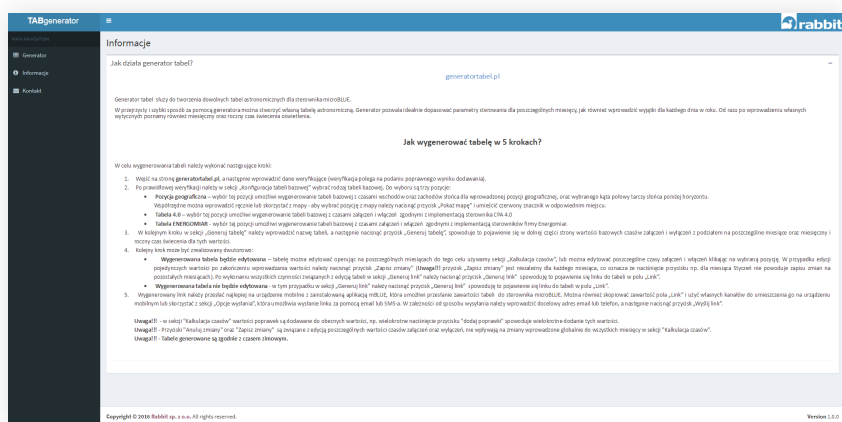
TABgenerator

Generator
Informacje
Kontakt

Informacje

Jak działa generator tabel?

generatortabel.pl

Generator tabel służy do tworzenia dowolnych tabel astronomicznych dla sterownika microBLUE.

W przejrzysty i szybki sposób za pomocą generatora można stworzyć własną tabelę astronomiczną. Generator pozwala idealnie dopasować parametry sterowania dla poszczególnych miesięcy, jak również wprowadzić wyjątki dla każdego dnia w roku. Od razu po wprowadzeniu własnych wytycznych poznamy również miesięczny oraz roczny czas świecenia oświetlenia.

Jak wygenerować tabelę w 5 krokach?

W celu wygenerowania tabeli należy wykonać następujące kroki:

1. Wejść na stronę generatortabel.pl, a następnie wprowadzić dane weryfikujące (weryfikacja polega na podaniu poprawnego wyniku dodawania).
2. Po prawidłowej weryfikacji należy w sekcji „Konfiguracja tabeli bazowej" wybrać rodzaj tabeli bazowej. Do wyboru są trzy pozycje:
• Pozycja geograficzna – wybór tej pozycji umożliwi wygenerowanie tabeli bazowej z czasami wschodów oraz zachodów słońca dla wprowadzonej pozycji geograficznej, oraz wybranego kąta położenia tarczy słońca poniżej horyzontu. Współrzędne można wprowadzić ręcznie lub skorzystać z mapy - aby wybrać pozycję z mapy należy nacisnąć przycisk „Pokaż mapę" i umieścić czerwony znacznik w odpowiednim miejscu.
• Tabela 4.0 – wybór tej pozycji umożliwi wygenerowanie tabeli bazowej z czasami załączeń i wyłączeń zgodnymi z implementacją sterownika CPA 4.0
• Tabela ENERGOMIAR - wybór tej pozycji umożliwi wygenerowanie tabeli bazowej z czasami załączeń i wyłączeń zgodnymi z implementacją sterowników firmy Energomiar.
3. W kolejnym kroku w sekcji „Generuj tabelę" należy wprowadzić nazwę tabeli, a następnie nacisnąć przycisk „Generuj tabelę", spowoduje to pojawienie się w dolnej części strony wartości bazowych czasów załączeń i wyłączeń z podziałem na poszczególne miesiące oraz miesięczny i roczny czas świecenia dla tych wartości.
4. Kolejny krok może być zrealizowany dwutorowo:
• Wygenerowana tabela będzie edytowana – tabelę można edytować operując na poszczególnych miesiącach do tego celu używamy sekcji „Kalkulacja czasów", lub można edytować poszczególne czasy załączeń i wyłączeń klikając na wybraną pozycję. W przypadku edycji pojedynczych wartości po zakończeniu wprowadzania wartości należy nacisnąć przycisk „Zapisz zmiany" (Uwaga!!! przycisk „Zapisz zmiany" jest niezależny dla każdego miesiąca, co oznacza że naciśnięcie przycisku np. dla miesiąca Styczeń nie powoduje zapisu zmian na pozostałych miesiącach). Po wykonaniu wszystkich czynności związanych z edycją tabeli w sekcji „Generuj link" należy nacisnąć przycisk „Generuj link" spowoduje to pojawienie się linku do tabeli w polu „Link".
• Wygenerowana tabela nie będzie edytowana – w tym przypadku w sekcji „Generuj link" należy nacisnąć przycisk „Generuj link" spowoduje to pojawienie się linku do tabeli w polu „Link".
5. Wygenerowany link należy przesłać najlepiej na urządzenie mobilne z zainstalowaną aplikacją mBLUE, która umożliwi przesłanie zawartości tabeli do sterownika microBLUE. Można również skopiować zawartość pola „Link" i użyć własnych kanałów do umieszczenia go na urządzeniu mobilnym lub skorzystać z sekcji „Opcje wysyłania", która umożliwia wysłanie linku za pomocą email lub SMS-a. W zależności od sposobu wysyłania należy wprowadzić docelowy adres email lub telefon, a następnie nacisnąć przycisk „Wyślij link".

Uwaga!!! - w sekcji "Kalkulacja czasów" wartości poprawek są dodawane do obecnych wartości, np. wielokrotne naciśnięcie przycisku "dodaj poprawkę" spowoduje wielokrotne dodanie tych wartości.
Uwaga!!! - Przyciski "Anuluj zmiany" oraz "Zapisz zmiany" są związane z edycją pojedynczych wartości czasów załączeń oraz wyłączeń, nie wpływają na zmiany wprowadzone globalnie do wszystkich miesięcy w sekcji "Kalkulacja czasów".
Uwaga!!! - Tabele generowane są zgodnie z czasem zimowym.

Copyright © 2016 Rabbit sp. z o.o. All rights reserved.
Version 1.0.0